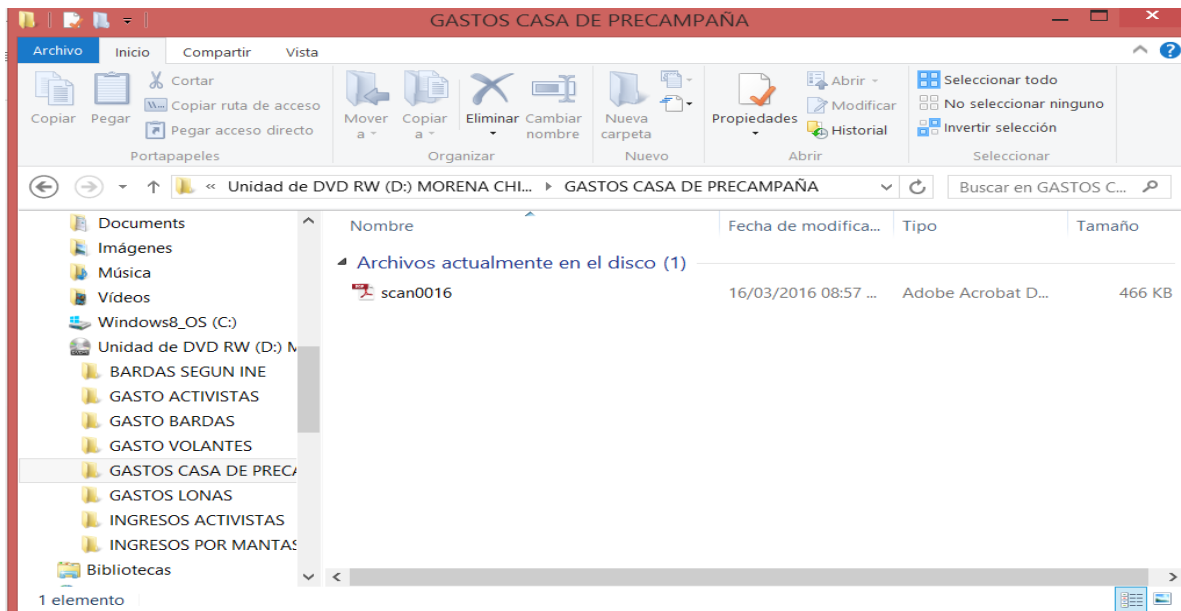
GASTOS CASA DE PRECAMPAÑA

Archivo Inicio Compartir Vista

Copiar Pegar Cortar Copiar ruta de acceso Pegar acceso directo
Portapapeles

Mover a Copiar a Eliminar Cambiar nombre
Organizar

Nueva carpeta
Nuevo

Propiedades Abrir Modificar Historial
Abrir

Seleccionar todo No seleccionar ninguno Invertir selección
Seleccionar

« Unidad de DVD RW (D:) MORENA CHI... ▸ GASTOS CASA DE PRECAMPAÑA

Buscar en GASTOS C...

Documents
Imágenes
Música
Vídeos
Windows8_OS (C:)
Unidad de DVD RW (D:) M
BARDAS SEGUN INE
GASTO ACTIVISTAS
GASTO BARDAS
GASTO VOLANTES
GASTOS CASA DE PREC/
GASTOS LONAS
INGRESOS ACTIVISTAS
INGRESOS POR MANTAS
Bibliotecas

| Nombre | Fecha de modifica... | Tipo | Tamaño |
|---|---|---|---|
| Archivos actualmente en el disco (1) | | | |
| scan0016 | 16/03/2016 08:57 ... | Adobe Acrobat D... | 466 KB |

1 elemento